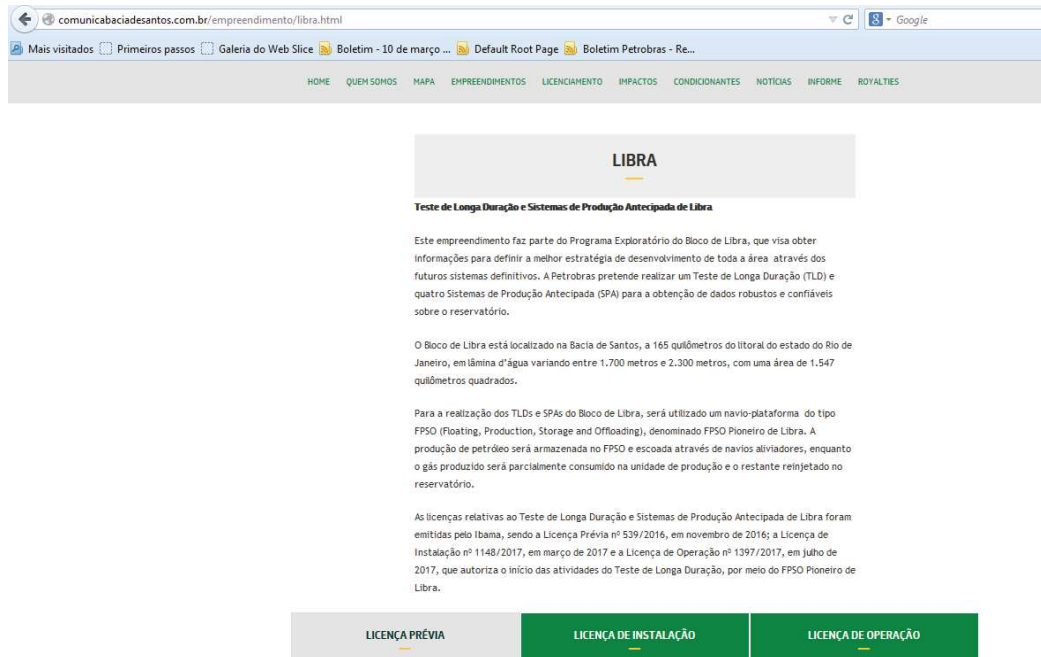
comunicabaciadesantos.com.br/empreendimento/libra.html

Google

Mais visitados Primeiros passos Galeria do Web Slice Boletim - 10 de março ... Default Root Page Boletim Petrobras - Re...

HOME QUEM SOMOS MAPA EMPREENDIMENTOS LICENCIAMENTO IMPACTOS CONDICIONANTES NOTÍCIAS INFORME ROYALTIES

LIBRA

Teste de Longa Duração e Sistemas de Produção Antecipada de Libra

Este empreendimento faz parte do Programa Exploratório do Bloco de Libra, que visa obter informações para definir a melhor estratégia de desenvolvimento de toda a área através dos futuros sistemas definitivos. A Petrobras pretende realizar um Teste de Longa Duração (TLD) e quatro Sistemas de Produção Antecipada (SPA) para a obtenção de dados robustos e confiáveis sobre o reservatório.

O Bloco de Libra está localizado na Bacia de Santos, a 165 quilômetros do litoral do estado do Rio de Janeiro, em lâmina d'água variando entre 1.700 metros e 2.300 metros, com uma área de 1.547 quilômetros quadrados.

Para a realização dos TLDs e SPAs do Bloco de Libra, será utilizado um navio-plataforma do tipo FPSO (Floating, Production, Storage and Offloading), denominado FPSO Pioneiro de Libra. A produção de petróleo será armazenada no FPSO e escoada através de navios aliviadores, enquanto o gás produzido será parcialmente consumido na unidade de produção e o restante reinjetado no reservatório.

As licenças relativas ao Teste de Longa Duração e Sistemas de Produção Antecipada de Libra foram emitidas pelo Ibama, sendo a Licença Prévia nº 539/2016, em novembro de 2016; a Licença de Instalação nº 1148/2017, em março de 2017 e a Licença de Operação nº 1397/2017, em julho de 2017, que autoriza o início das atividades do Teste de Longa Duração, por meio do FPSO Pioneiro de Libra.

LICENÇA PRÉVIA LICENÇA DE INSTALAÇÃO LICENÇA DE OPERAÇÃO